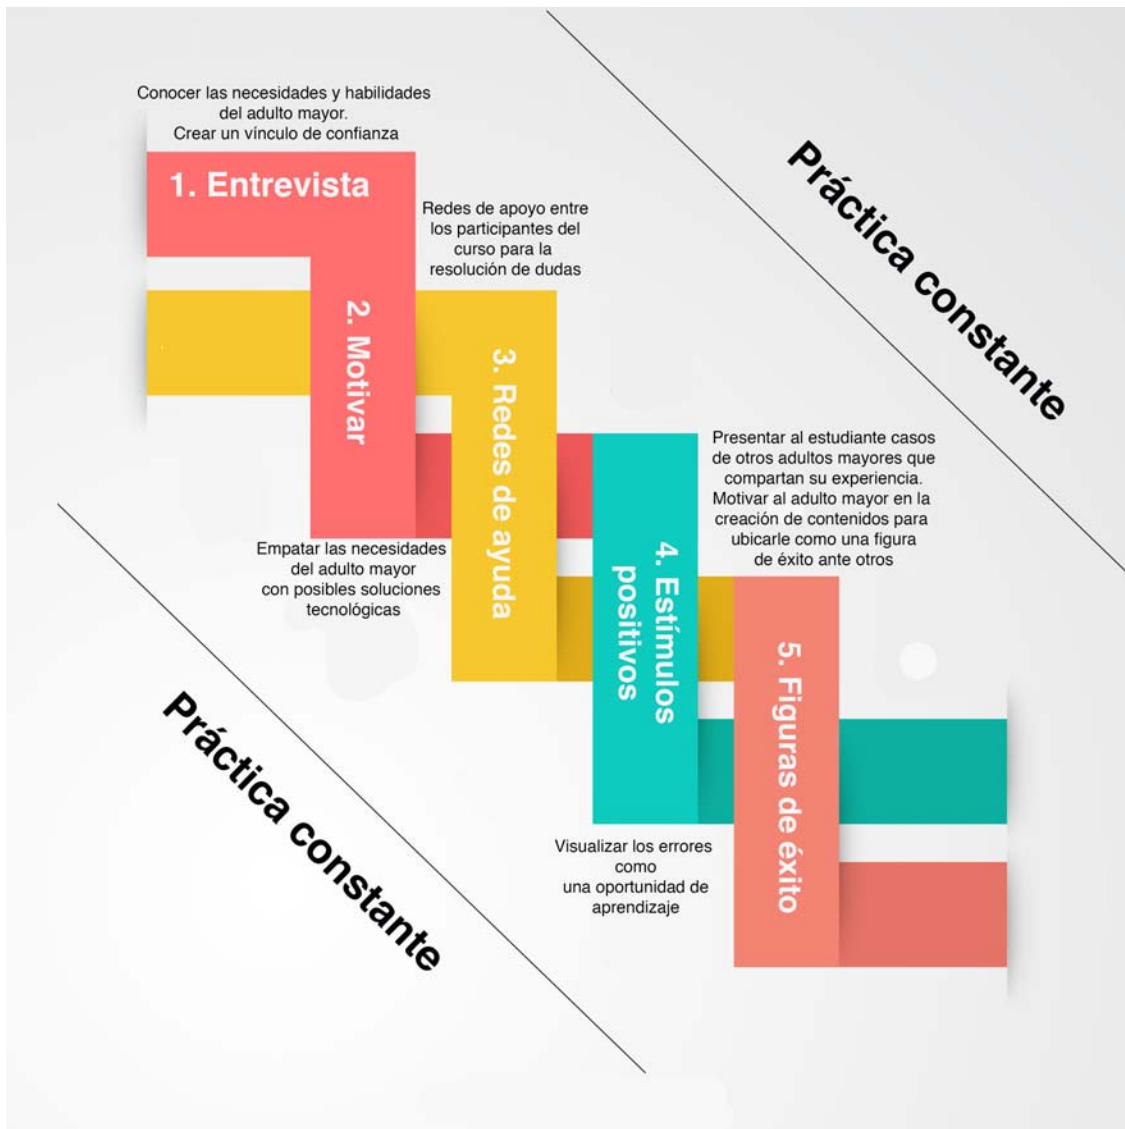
Práctica constante

Conocer las necesidades y habilidades del adulto mayor. Crear un vínculo de confianza

1. Entrevista

Redes de apoyo entre los participantes del curso para la resolución de dudas

2. Motivar

3. Redes de ayuda

Presentar al estudiante casos de otros adultos mayores que compartan su experiencia. Motivar al adulto mayor en la creación de contenidos para ubicarle como una figura de éxito ante otros

Empatar las necesidades del adulto mayor con posibles soluciones tecnológicas

4. Estímulos positivos

5. Figuras de éxito

Visualizar los errores como una oportunidad de aprendizaje

Práctica constante